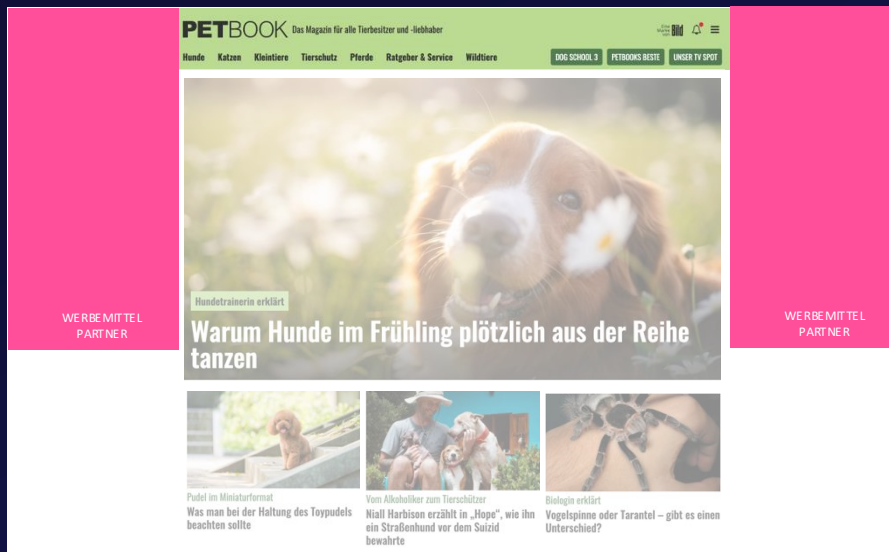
WERBEMITTEL PARTNER

PETBOOK Das Magazin für alle Tierbesitzer und -liebhaber

Eine Marke von Bild

Hunde Katzen Kleintiere Tierschutz Pferde Ratgeber & Service Wildtiere

DOG SCHOOL 3 PETBOOKS BESTE UNSER TV SPOT

Hundetrainerin erklärt

Warum Hunde im Frühling plötzlich aus der Reihe tanzen

Pudel im Miniaturformat

Was man bei der Haltung des Toypudels beachten sollte

Vom Alkoholiker zum Tierschützer

Niall Harbison erzählt in „Hope", wie ihn ein Straßenhund vor dem Suizid bewahrte

Biologin erklärt

Vogelspinne oder Tarantel – gibt es einen Unterschied?

WERBEMITTEL PARTNER